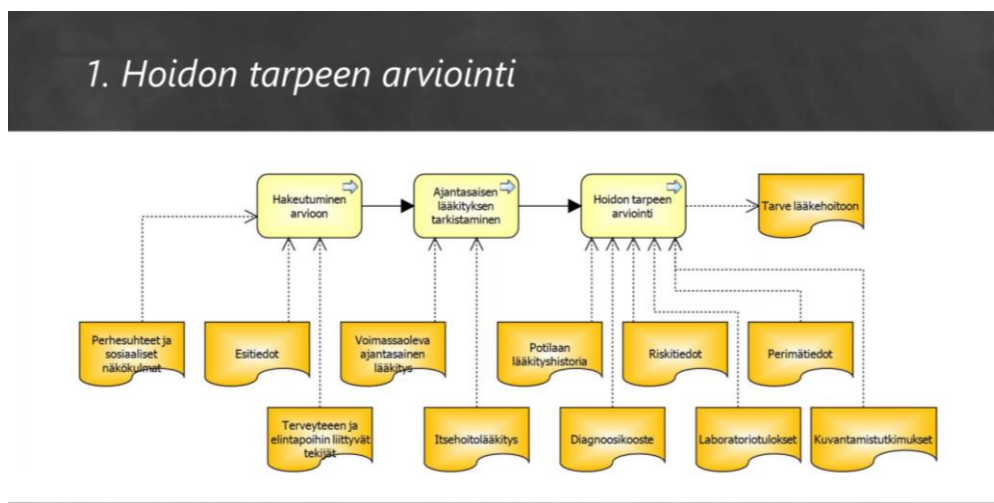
1. Hoidon tarpeen arviointi

Hakeutuminen arvioon

Ajantasaisen lääkityksen tarkistaminen

Hoidon tarpeen arviointi

Tarve lääkehoitoon

Perhesuhteet ja sosiaaliset näkökulmat

Esitiedot

Terveyteeen ja elintapoihin liittyvät tekijät

Voimassaoleva ajantasainen lääkitys

Itsehoitolääkitys

Potilaan lääkityshistoria

Diagnoosikooste

Riskitiedot

Laboratoriotulokset

Perimätiedot

Kuvantamistutkimukset